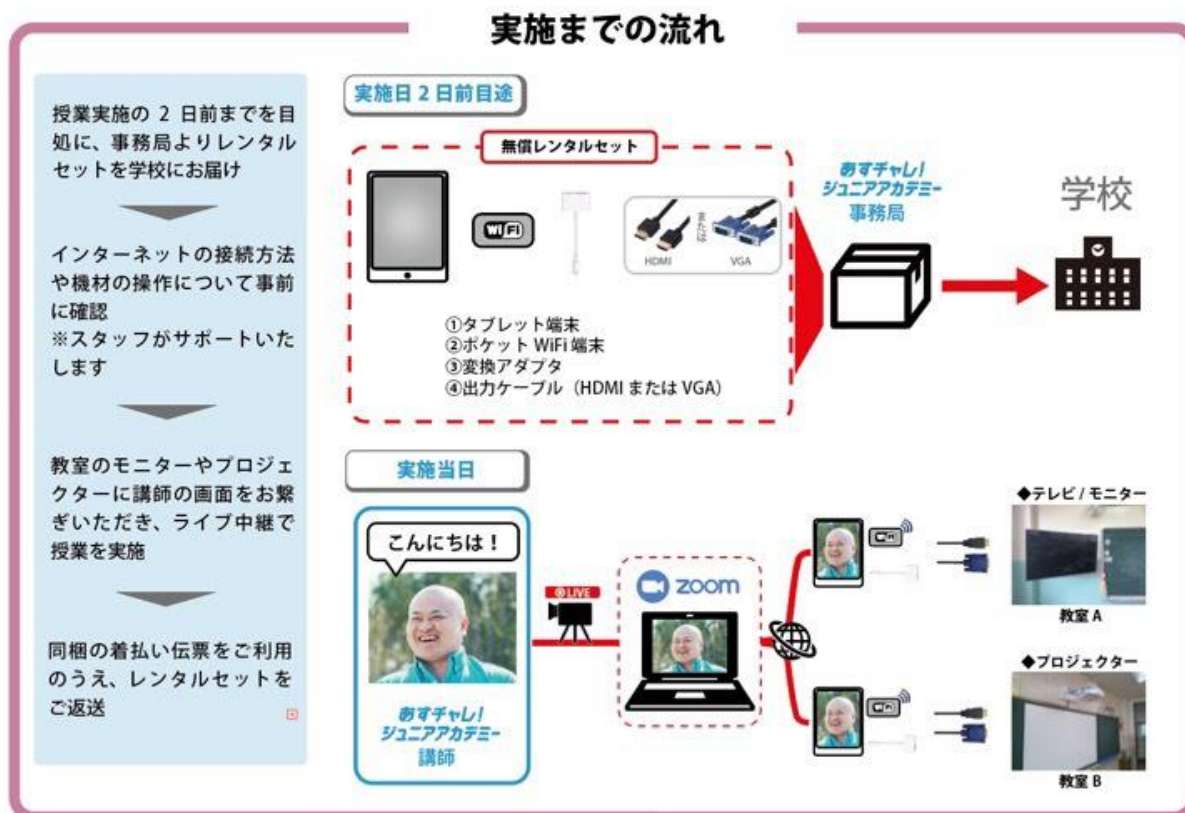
実施までの流れ

授業実施の 2 日前までを目処に、事務局よりレンタルセットを学校にお届け

インターネットの接続方法や機材の操作について事前に確認
※スタッフがサポートいたします

教室のモニターやプロジェクターに講師の画面をお繋ぎいただき、ライブ中継で授業を実施

同梱の着払い伝票をご利用のうえ、レンタルセットをご返送

実施日 2 日前目途

無償レンタルセット

WiFi

HDMI または VGA

①タブレット端末
②ポケット WiFi 端末
③変換アダプタ
④出力ケーブル（HDMI または VGA）

あすチャレ！ジュニアアカデミー 事務局

学校

実施当日

こんにちは！

あすチャレ！ジュニアアカデミー 講師

LIVE

zoom

◆テレビ / モニター

教室 A

◆プロジェクター

教室 B